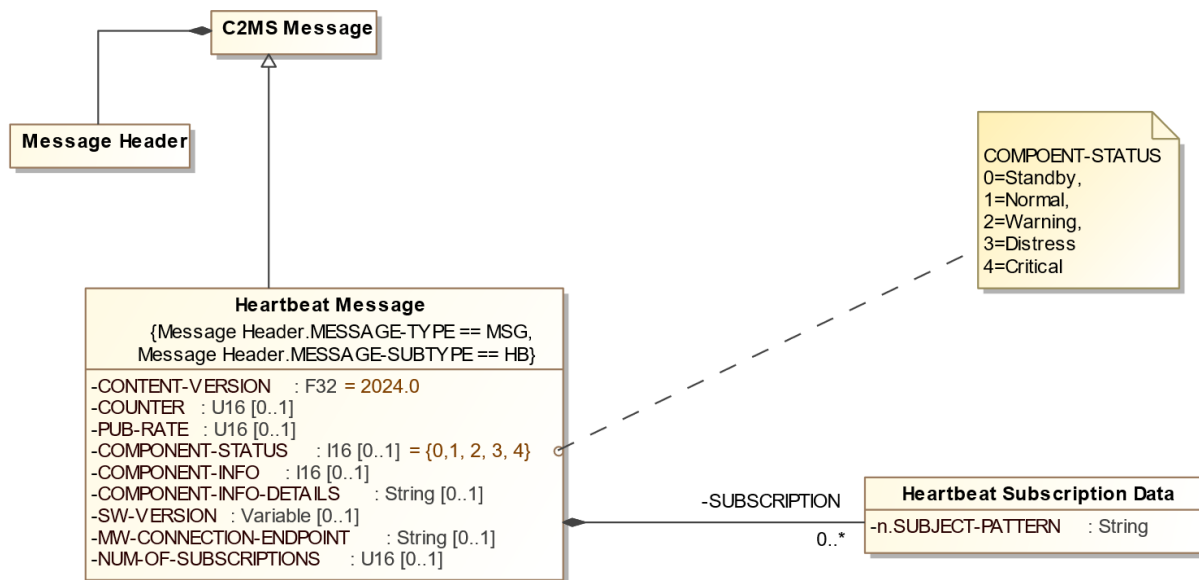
C2MS Message

Message Header

COMPOENT-STATUS
0=Standby,
1=Normal,
2=Warning,
3=Distress
4=Critical

Heartbeat Message
{Message Header.MESSAGE-TYPE == MSG, Message Header.MESSAGE-SUBTYPE == HB}

-CONTENT-VERSION : F32 = 2024.0
-COUNTER : U16 [0..1]
-PUB-RATE : U16 [0..1]
-COMPONENT-STATUS : I16 [0..1] = {0,1, 2, 3, 4}
-COMPONENT-INFO : I16 [0..1]
-COMPONENT-INFO-DETAILS : String [0..1]
-SW-VERSION : Variable [0..1]
-MW-CONNECTION-ENDPOINT : String [0..1]
-NUM-OF-SUBSCRIPTIONS : U16 [0..1]

-SUBSCRIPTION
0..*

Heartbeat Subscription Data
-n.SUBJECT-PATTERN : String